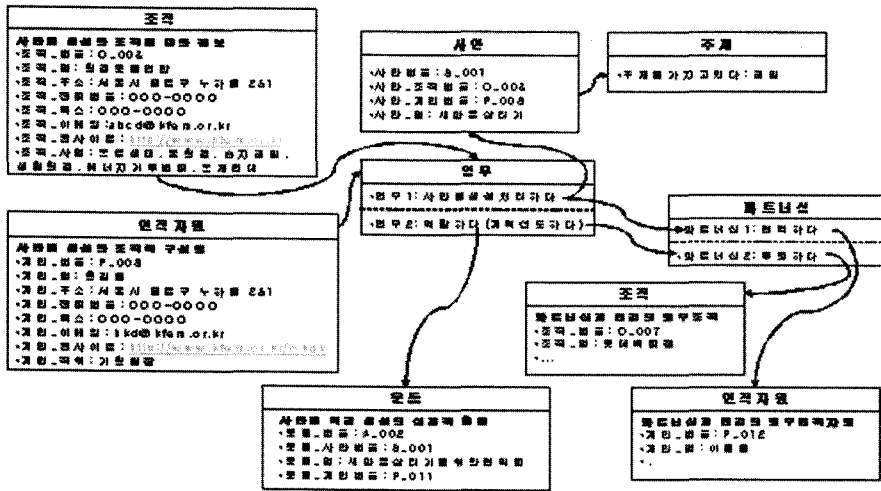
조직

사업을 수행한 조직에 대한 정보
•조직_번호: O_004
•조직_명: 환경운동연합
•조직_주소: 서울시 종로구 누하동 251
•조직_전화번호: 000-0000
•조직_팩스: 000-0000
•조직_이메일: abcd@kfem.or.kr
•조직_홈페이지: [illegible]
•조직_사업: 모니터링, 캠페인, 습지보전, 생활환경, 에너지기후변화, 조례감시

사업

•사업_번호: B_001
•사업_조직번호: O_004
•사업_개인번호: P_008
•사업_명: 새만금살리기

주제

•주제를 가지고 있다: 갯벌

업무

•업무1: 사업을 수행하다
•업무2: 책임지다 (계획선도하다)

인적자원

사업을 수행한 조직의 구성원
•개인_번호: P_008
•개인_명: 홍길동
•개인_주소: 서울시 종로구 누하동 251
•개인_전화번호: 000-0000
•개인_팩스: 000-0000
•개인_이메일: kkd@kfem.or.kr
•개인_홈페이지: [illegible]
•개인_직책: 기획실장

파트너십

•파트너십1: 협력하다
•파트너십2: 후원하다

조직

파트너십에 관련된 협력조직
•조직_번호: O_007
•조직_명: 녹색연합
•...

운동

사업을 위해 수행된 실질적 활동
•운동_번호: A_002
•운동_사업번호: B_001
•운동_명: 새만금살리기를위한집회
•운동_개인번호: P_011

인적자원

파트너십에 관련된 협력개인자원
•개인_번호: P_012
•개인_명: 이몽룡
•..